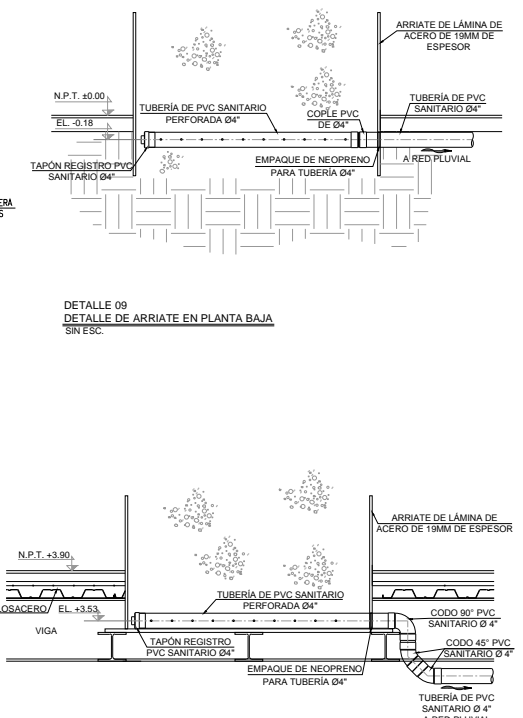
ARRIATE DE LÁMINA DE ACERO DE 19MM DE ESPESOR

N.P.T. ±0.00

EL. -0.18

TUBERÍA DE PVC SANITARIO PERFORADA Ø4"

COPLE PVC DE Ø4"

TUBERÍA DE PVC SANITARIO Ø4"

TAPÓN REGISTRO PVC SANITARIO Ø4"

EMPAQUE DE NEOPRENO PARA TUBERÍA Ø4"

A RED PLUVIAL

ERA
S

DETALLE 09
DETALLE DE ARRIATE EN PLANTA BAJA
SIN ESC.

ARRIATE DE LÁMINA DE ACERO DE 19MM DE ESPESOR

N.P.T. +3.90

LOSACERO

EL. +3.53

VIGA

TUBERÍA DE PVC SANITARIO PERFORADA Ø4"

CODO 90° PVC SANITARIO Ø 4"

CODO 45° PVC SANITARIO Ø 4"

TAPÓN REGISTRO PVC SANITARIO Ø4"

EMPAQUE DE NEOPRENO PARA TUBERÍA Ø4"

TUBERÍA DE PVC SANITARIO Ø 4"
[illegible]